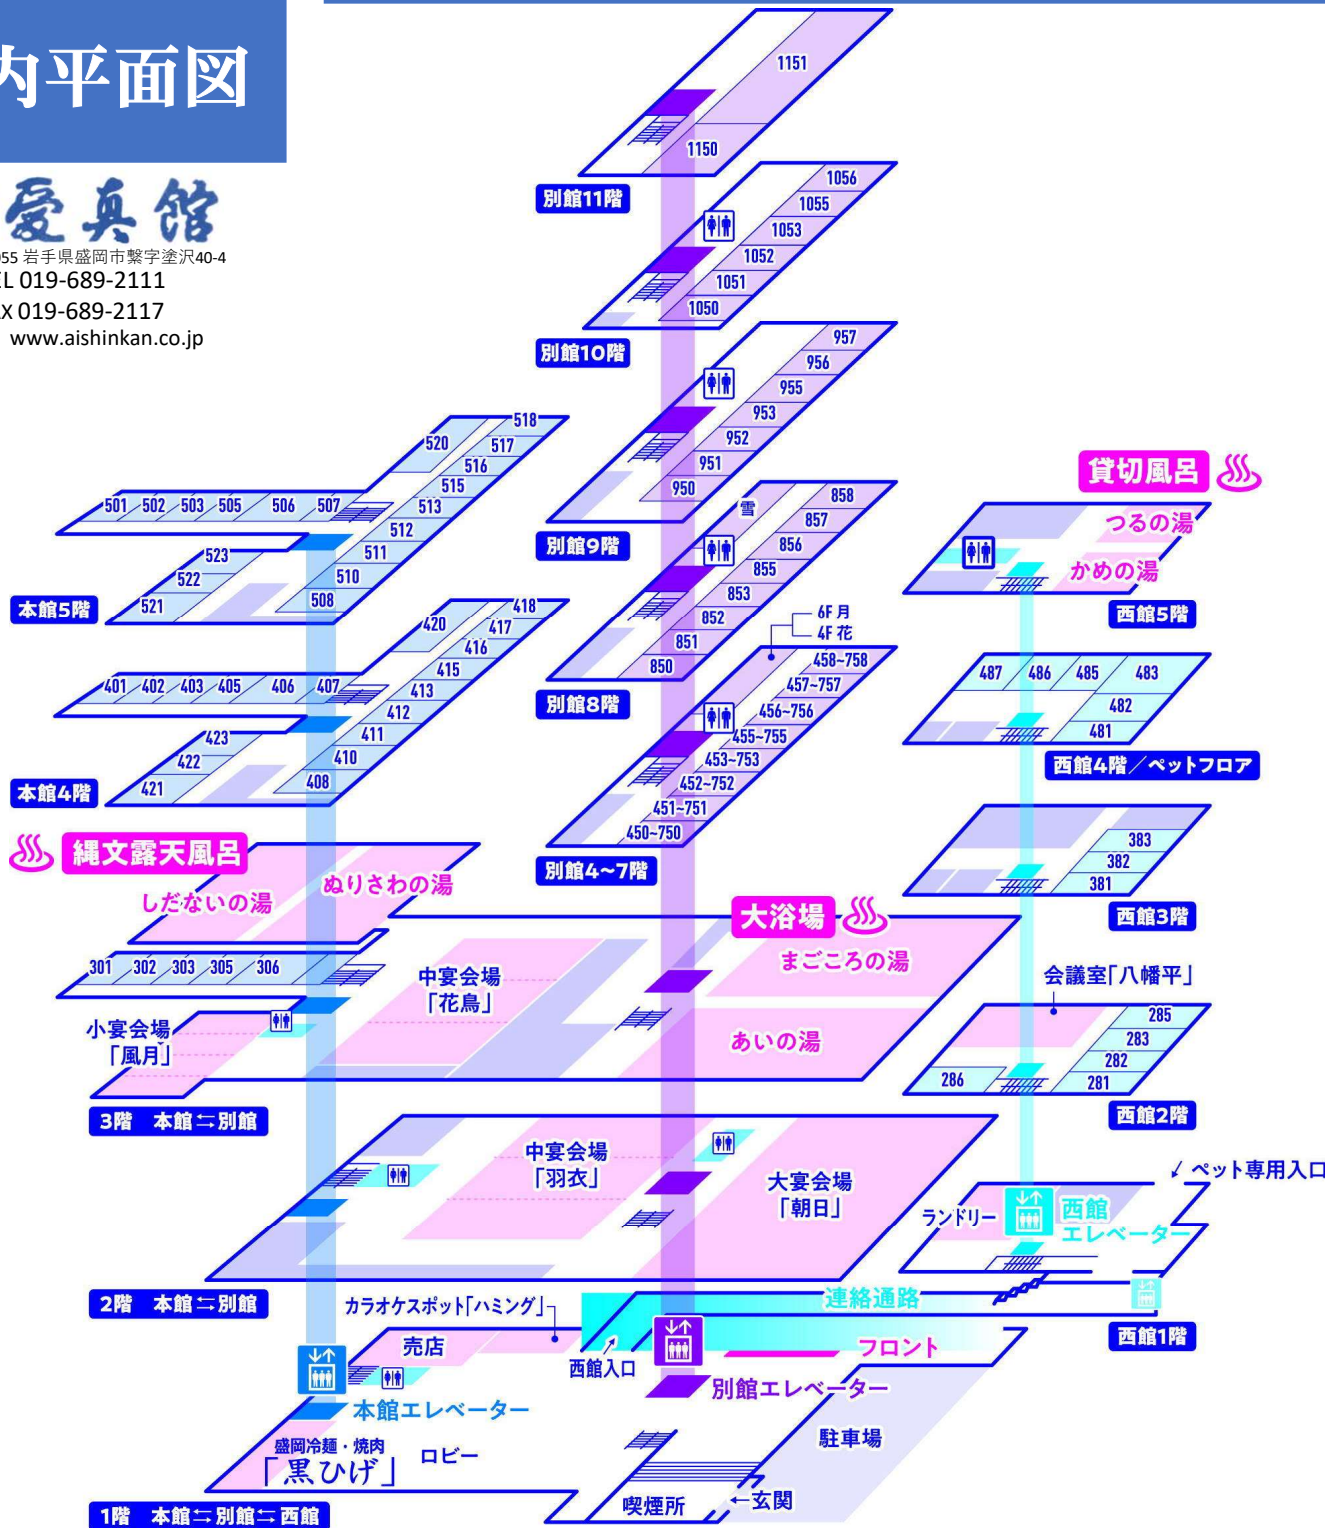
内平面図

愛真館
55 岩手県盛岡市繋字塗沢40-4
L 019-689-2111
X 019-689-2117
www.aishinkan.co.jp

1151
1150
別館11階
1056
1055
1053
1052
1051
1050
別館10階
957
956
955
953
952
951
950
別館9階
雪
858
857
856
855
853
852
851
850
別館8階
6F 月
4F 花
458~758
457~757
456~756
455~755
453~753
452~752
451~751
450~750
別館4~7階

518
520
517
516
515
501
502
503
505
506
507
513
512
511
523
522
510
521
508
本館5階
418
420
417
416
415
401
402
403
405
406
407
413
412
411
423
422
410
421
408
本館4階

縄文露天風呂
しだないの湯
ぬりさわの湯
301
302
303
305
306
中宴会場
「花鳥」
小宴会場
「風月」
3階 本館⇆別館

大浴場
まごころの湯
あいの湯

貸切風呂
つるの湯
かめの湯
西館5階
487
486
485
483
482
481
西館4階／ペットフロア
383
382
381
西館3階
会議室「八幡平」
285
283
282
281
286
西館2階

中宴会場
「羽衣」
大宴会場
「朝日」
2階 本館⇆別館
ペット専用入口
ランドリー
西館
エレベーター
連絡通路
西館1階
カラオケスポット「ハミング」
売店
西館入口
フロント
本館エレベーター
別館エレベーター
盛岡冷麺・焼肉
「黒ひげ」
ロビー
駐車場
喫煙所
玄関
1階 本館⇆別館⇆西館